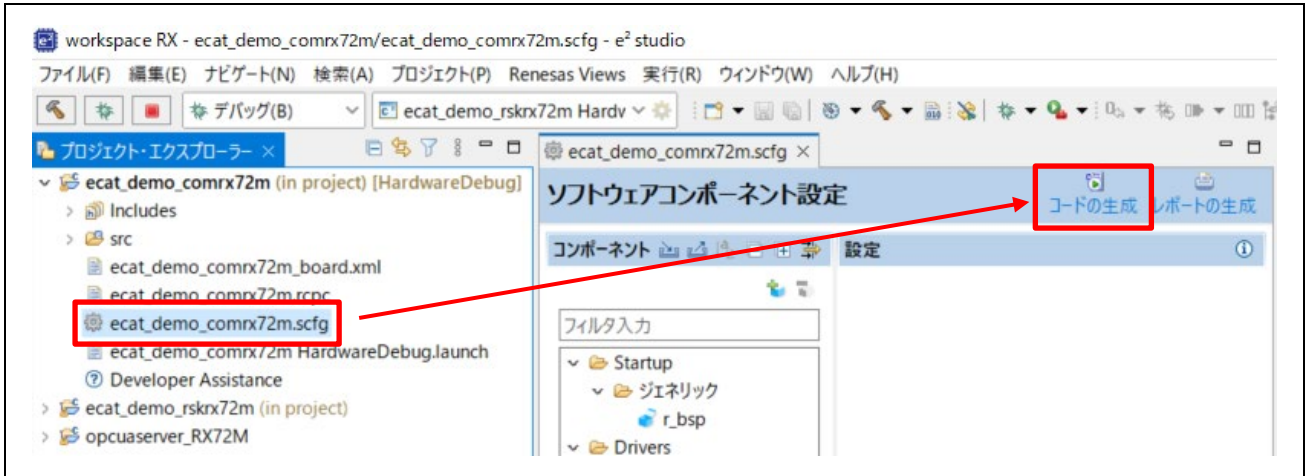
workspace RX - ecat_demo_comrx72m/ecat_demo_comrx72m.scfg - e² studio

ファイル(F) 編集(E) ナビゲート(N) 検索(A) プロジェクト(P) Renesas Views 実行(R) ウィンドウ(W) ヘルプ(H)

デバッグ(B)

ecat_demo_rskrx72m Hardv

プロジェクト・エクスプローラー ×

ecat_demo_comrx72m (in project) [HardwareDebug]

Includes

src

ecat_demo_comrx72m_board.xml

ecat_demo_comrx72m.rcpc

ecat_demo_comrx72m.scfg

ecat_demo_comrx72m HardwareDebug.launch

Developer Assistance

ecat_demo_rskrx72m (in project)

opcuaserver_RX72M

ecat_demo_comrx72m.scfg ×

ソフトウェアコンポーネント設定

コードの生成

レポートの生成

コンポーネント

設定

フィルタ入力

Startup

ジェネリック

r_bsp

Drivers